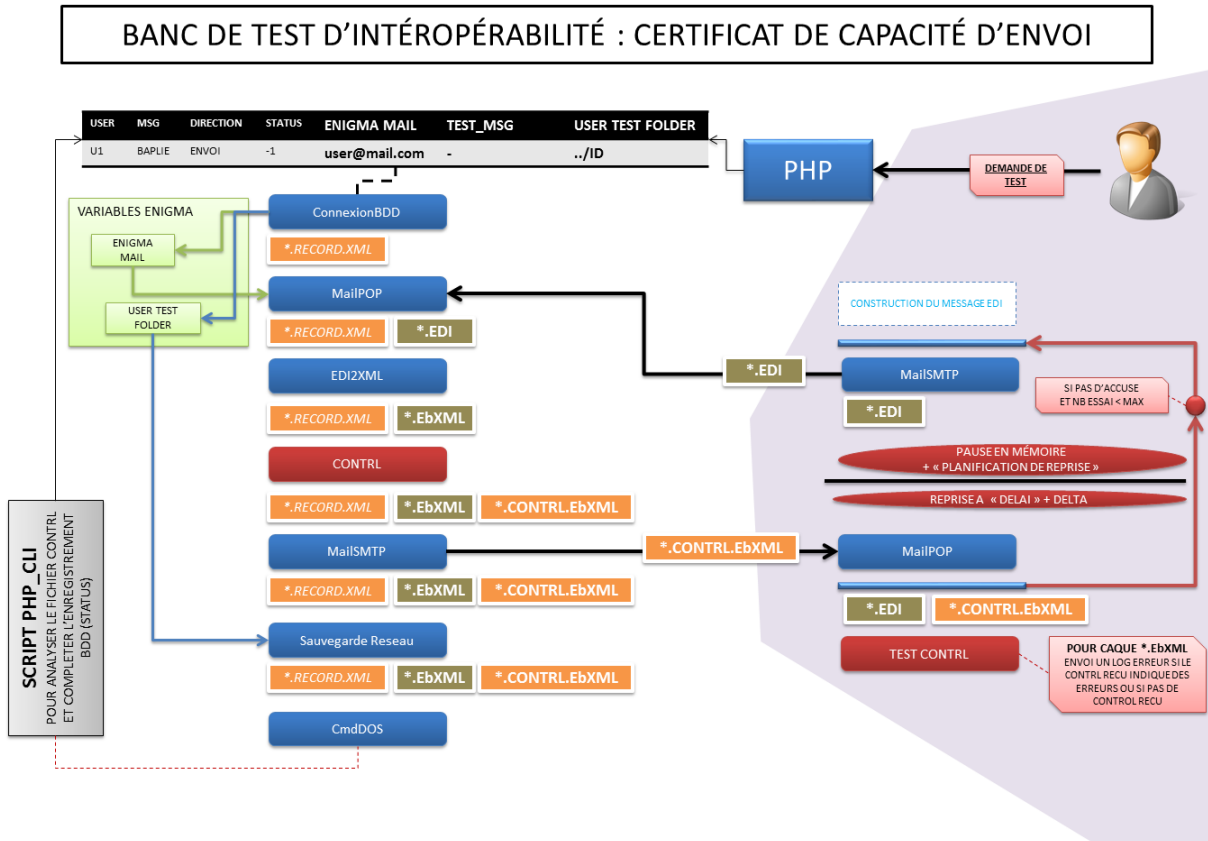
BANC DE TEST D'INTÉROPÉRABILITÉ : CERTIFICAT DE CAPACITÉ D'ENVOI

| USER | MSG | DIRECTION | STATUS | ENIGMA MAIL | TEST_MSG | USER TEST FOLDER |
|---|---|---|---|---|---|---|
| U1 | BAPLIE | ENVOI | -1 | user@mail.com | - | ../ID |

PHP

DEMANDE DE TEST

VARIABLES ENIGMA

ENIGMA MAIL

USER TEST FOLDER

ConnexionBDD

*.RECORD.XML

MailPOP

*.RECORD.XML *.EDI

EDI2XML

*.RECORD.XML *.EbXML

CONTRL

*.RECORD.XML *.EbXML *.CONTRL.EbXML

MailSMTP

*.RECORD.XML *.EbXML *.CONTRL.EbXML

Sauvegarde Reseau

*.RECORD.XML *.EbXML *.CONTRL.EbXML

CmdDOS

SCRIPT PHP_CLI

POUR ANALYSER LE FICHIER CONTRL ET COMPLETER L'ENREGISTREMENT BDD (STATUS)

CONSTRUCTION DU MESSAGE EDI

*.EDI

MailSMTP

*.EDI

SI PAS D'ACCUSE ET NB ESSAI < MAX

PAUSE EN MÉMOIRE + « PLANIFICATION DE REPRISE »

REPRISE A « DELAI » + DELTA

*.CONTRL.EbXML

MailPOP

*.EDI *.CONTRL.EbXML

TEST CONTRL

POUR CAQUE *.EbXML ENVOI UN LOG ERREUR SI LE CONTRL RECU INDIQUE DES ERREURS OU SI PAS DE CONTROL RECU